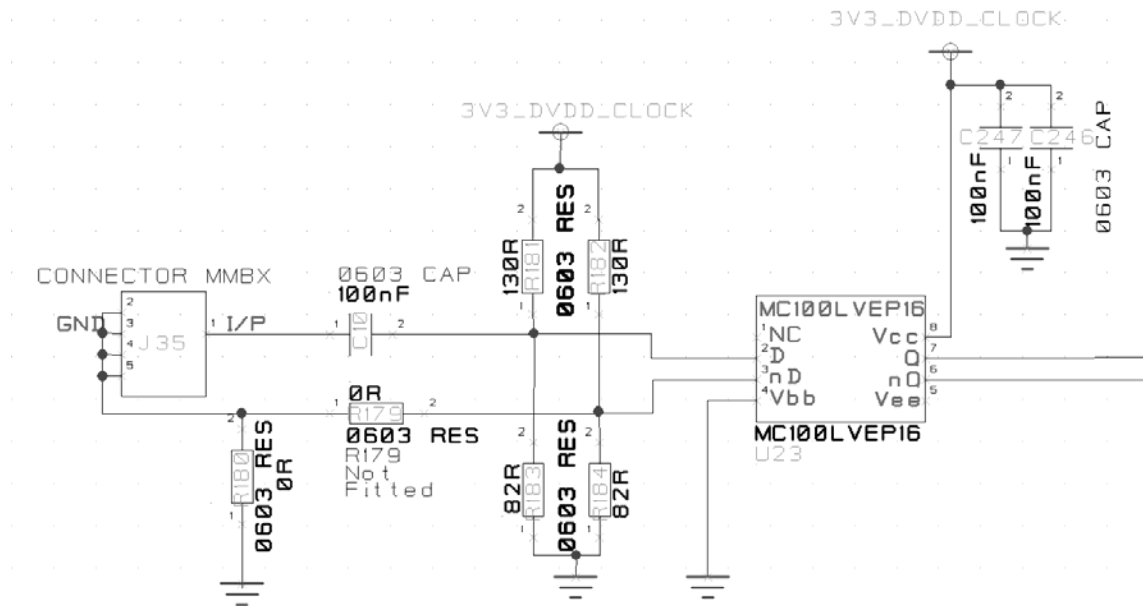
3V3_DVDD_CLOCK

3V3_DVDD_CLOCK

C247 C246
100nF 100nF
0603 CAP

130R R181 0603 RES R182 130R

CONNECTOR MMBX
GND
J35
I/P
0603 CAP
100nF
C10

MC100LVEP16
NC
D
nD
Vbb
Vcc
Q
nQ
Vee
MC100LVEP16
U23

0R
R179
0603 RES
R179
Not
Fitted

R180
0603 RES
0R

82R R183 0603 RES R184 82R